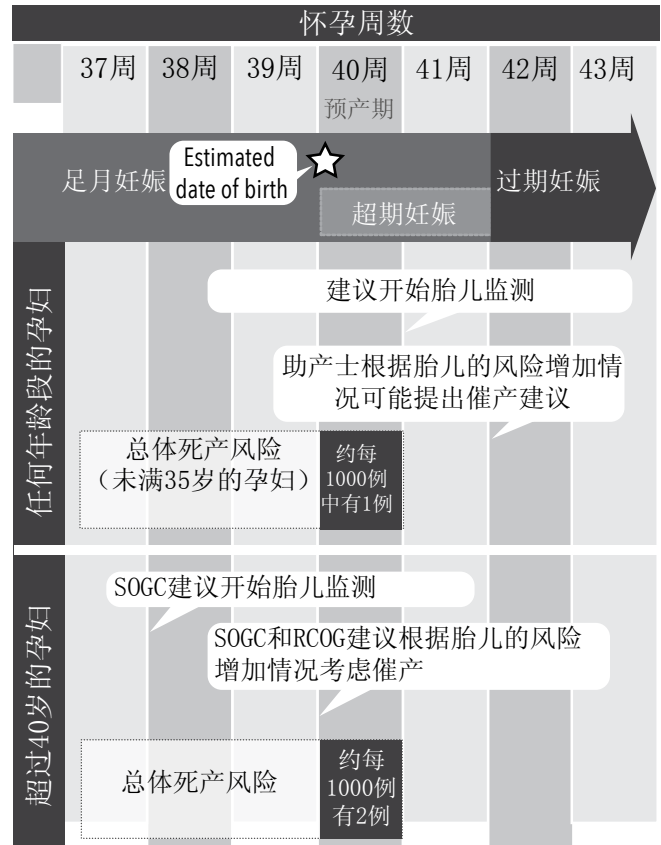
怀孕周数

| 37周 | 38周 | 39周 | 40周 预产期 | 41周 | 42周 | 43周 |
|---|---|---|---|---|---|---|

足月妊娠

Estimated date of birth

超期妊娠

过期妊娠

任何年龄段的孕妇

建议开始胎儿监测

助产士根据胎儿的风险增加情况可能提出催产建议

总体死产风险（未满35岁的孕妇）

约每1000例中有1例

超过40岁的孕妇

SOGC建议开始胎儿监测

SOGC和RCOG建议根据胎儿的风险增加情况考虑催产

总体死产风险

约每1000例有2例